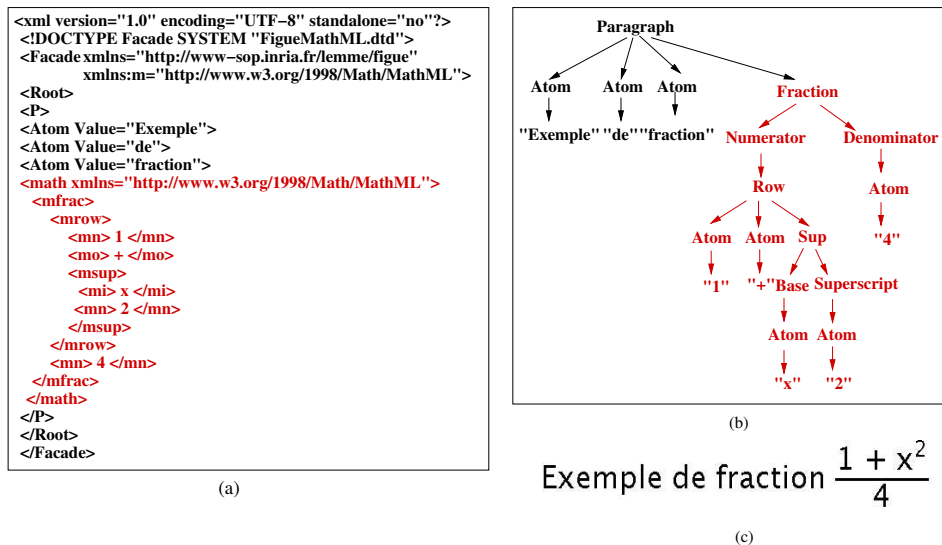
<xml version="1.0" encoding="UTF−8" standalone="no"?>
<!DOCTYPE Facade SYSTEM "FigueMathML.dtd">
<Facade xmlns="http://www−sop.inria.fr/lemme/figue"
xmlns:m="http://www.w3.org/1998/Math/MathML">
<Root>
<P>
<Atom Value="Exemple">
<Atom Value="de">
<Atom Value="fraction">
<math xmlns="http://www.w3.org/1998/Math/MathML">
<mfrac>
<mrow>
<mn> 1 </mn>
<mo> + </mo>
<msup>
<mi> x </mi>
<mn> 2 </mn>
</msup>
</mrow>
<mn> 4 </mn>
</mfrac>
</math>
</P>
</Root>
</Facade>

(a)

Paragraph
Atom
Atom
Atom
Fraction
"Exemple" "de" "fraction"
Numerator
Denominator
Row
Atom
Atom
Atom
Sup
"4"
"1"
"+"
Base
Superscript
Atom
Atom
"x"
"2"

(b)

Exemple de fraction $\frac{1 + x^2}{4}$

(c)